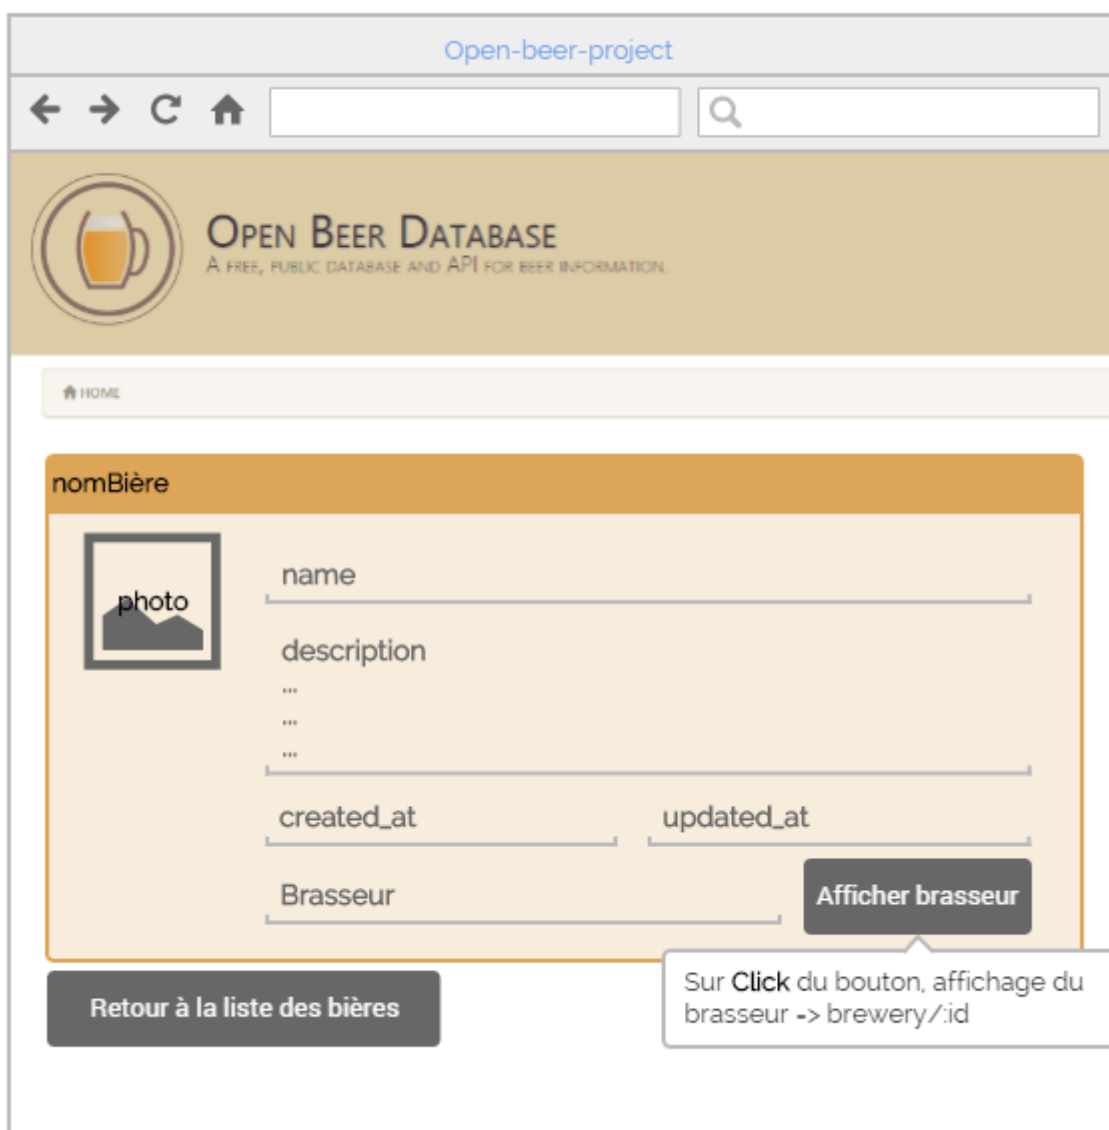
Open-beer-project

OPEN BEER DATABASE
A FREE, PUBLIC DATABASE AND API FOR BEER INFORMATION

HOME

nomBière

photo

name

description
...
...
...

created_at

updated_at

Brasseur

Afficher brasseur

Sur Click du bouton, affichage du brasseur -> brewery/:id

Retour à la liste des bières